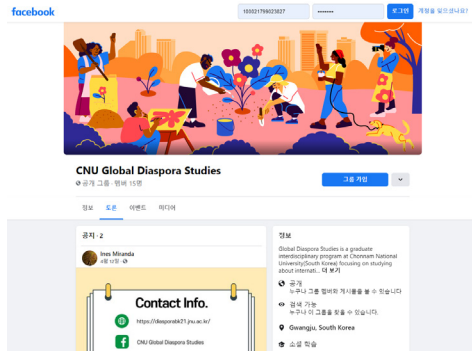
facebook

100021799023827

••••••••

로그인

계정을 잊으셨나요?

CNU Global Diaspora Studies

공개 그룹 · 멤버 15명

그룹 가입

정보 토론 이벤트 미디어

공지 · 2

Ines Miranda
4월 12일

Contact Info.

https://diasporabk21.jnu.ac.kr/

CNU Global Diaspora Studies

정보

Global Diaspora Studies is a graduate interdisciplinary program at Chonnam National University(South Korea) focusing on studying about internati... 더 보기

공개
누구나 그룹 멤버와 게시물을 볼 수 있습니다

검색 가능
누구나 이 그룹을 찾을 수 있습니다.

Gwangju, South Korea

소셜 학습